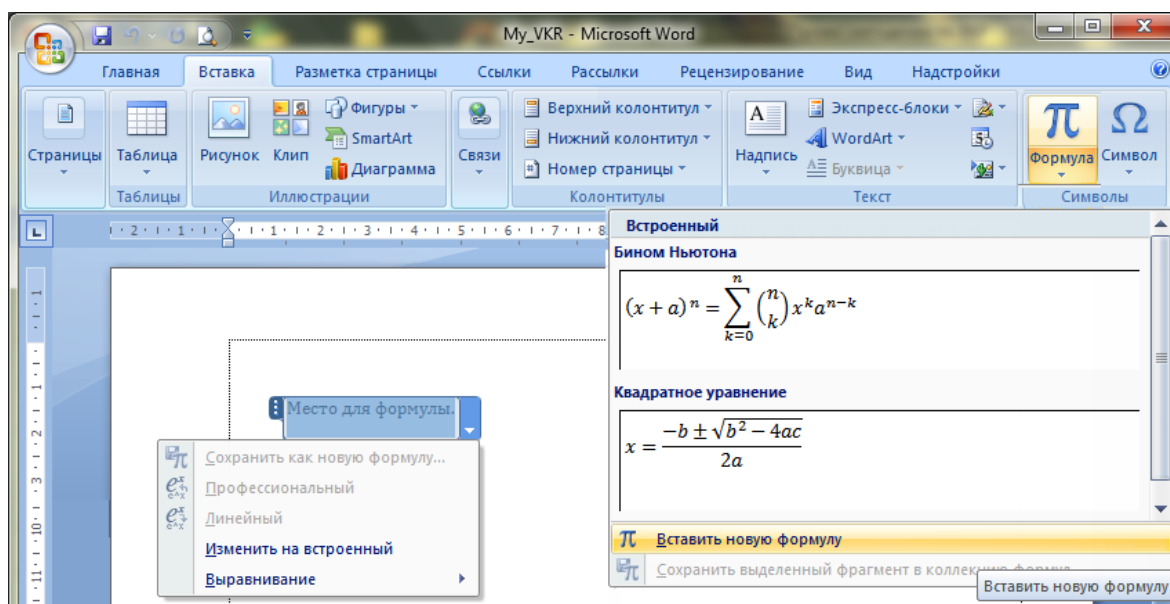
My_VKR - Microsoft Word

Главная Вставка Разметка страницы Ссылки Рассылки Рецензирование Вид Надстройки

Страницы Таблица Рисунок Клип Фигуры SmartArt Диаграмма Связи Верхний колонтитул Нижний колонтитул Номер страницы Надпись Экспресс-блоки WordArt Буквица Формула Символ

Таблицы Иллюстрации Колонтитулы Текст Символы

Встроенный

Бином Ньютона

$(x+a)^n = \sum_{k=0}^{n} \binom{n}{k} x^k a^{n-k}$

Квадратное уравнение

$x = \frac{-b \pm \sqrt{b^2-4ac}}{2a}$

Вставить новую формулу

Сохранить выделенный фрагмент в коллекцию формул

Вставить новую формулу

Место для формулы.

Сохранить как новую формулу...

Профессиональный

Линейный

Изменить на встроенный

Выравнивание